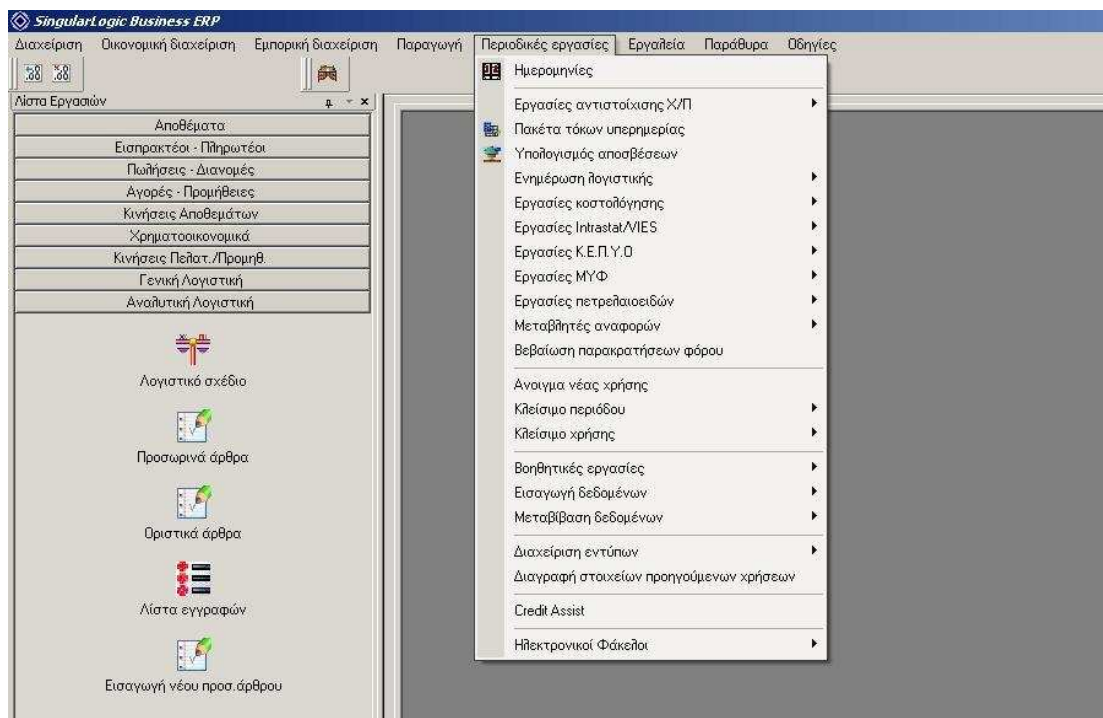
SingularLogic Business ERP

Διαχείριση Οικονομική διαχείριση Εμπορική διαχείριση Παραγωγή Περιοδικές εργασίες Εργαλεία Παράθυρα Οδηγίες

Λίστα Εργασιών

Αποθέματα
Εισπρακτέοι - Πληρωτέοι
Πωλήσεις - Διανομές
Αγορές - Προμήθειες
Κινήσεις Αποθεμάτων
Χρηματοοικονομικά
Κινήσεις Πελατ./Προμηθ.
Γενική Λογιστική
Αναλυτική Λογιστική

Λογιστικό σχέδιο
Προσωρινά άρθρα
Οριστικά άρθρα
Λίστα εγγραφών
Εισαγωγή νέου προσ.άρθρου

Ημερομηνίες
Εργασίες αντιστοίχισης Χ/Π
Πακέτα τόκων υπερημερίας
Υπολογισμός αποσβέσεων
Ενημέρωση λογιστικής
Εργασίες κοστολόγησης
Εργασίες Intrastat/VIES
Εργασίες Κ.Ε.Π.Υ.Ο
Εργασίες ΜΥΦ
Εργασίες πετρελαιοειδών
Μεταβλητές αναφορών
Βεβαίωση παρακρατήσεων φόρου
Ανοιγμα νέας χρήσης
Κλείσιμο περιόδου
Κλείσιμο χρήσης
Βοηθητικές εργασίες
Εισαγωγή δεδομένων
Μεταβίβαση δεδομένων
Διαχείριση εντύπων
Διαγραφή στοιχείων προηγούμενων χρήσεων
Credit Assist
Ηλεκτρονικοί Φάκελοι